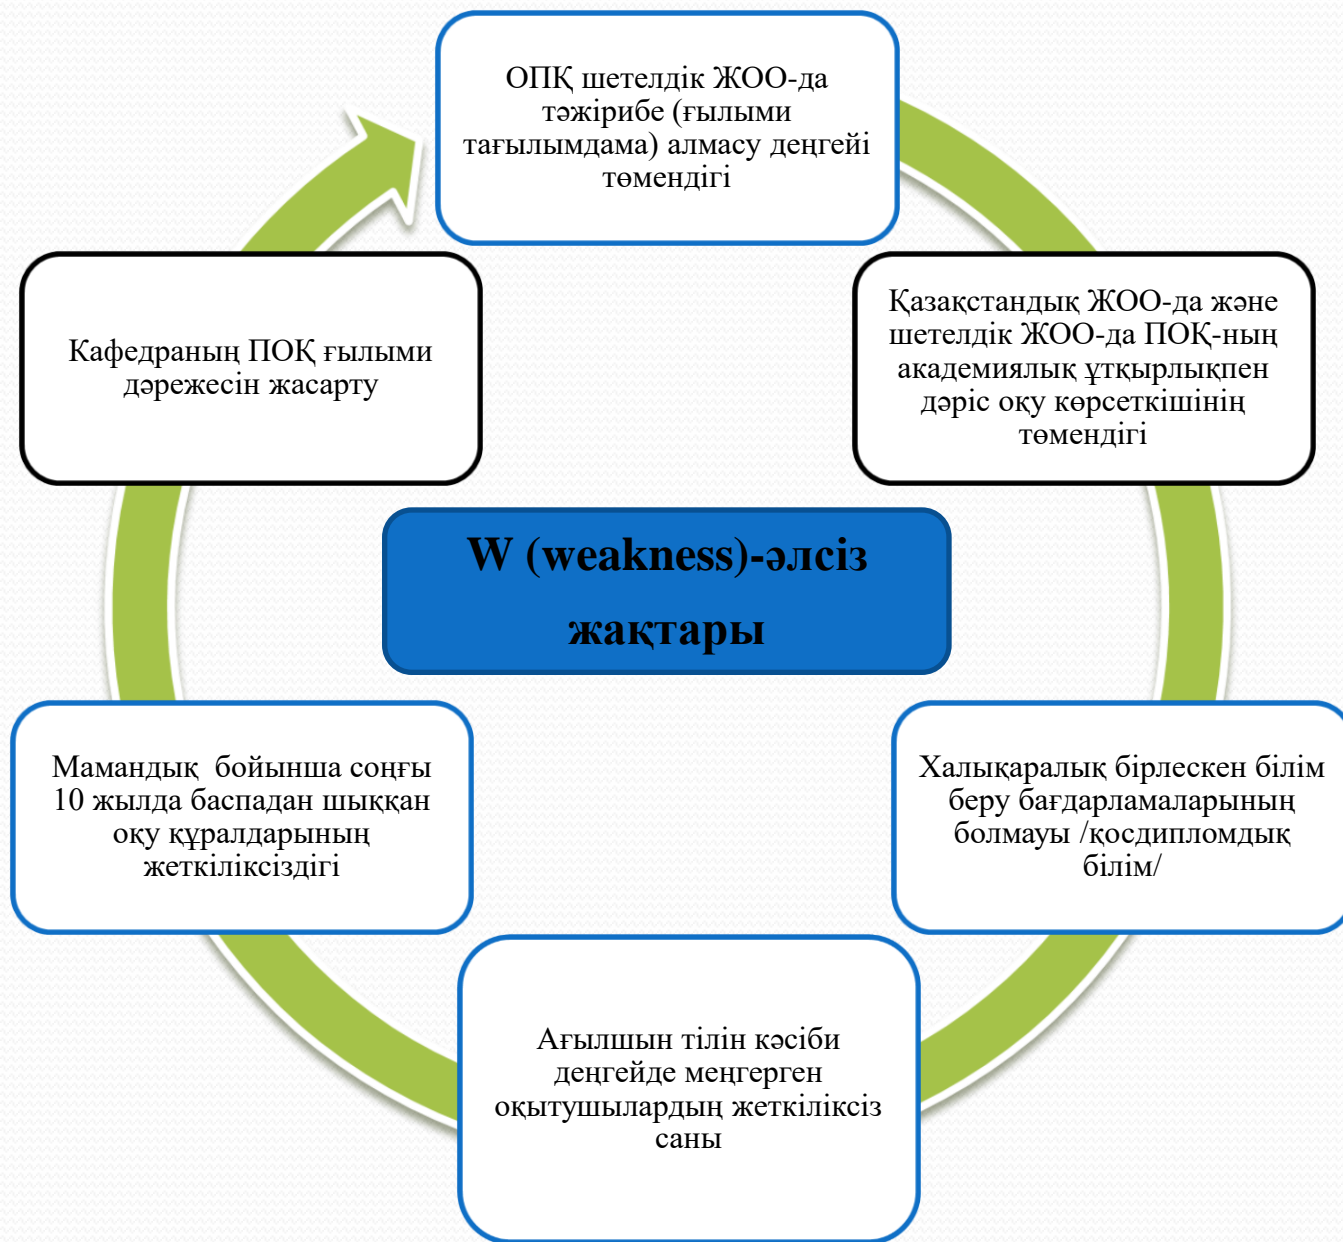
ОПҚ шетелдік ЖОО-да тәжірибе (ғылыми тағылымдама) алмасу деңгейі төмендігі

Қазақстандық ЖОО-да және шетелдік ЖОО-да ПОҚ-ның академиялық ұтқырлықпен дәріс оқу көрсеткішінің төмендігі

Халықаралық бірлескен білім беру бағдарламаларының болмауы /қосдипломдық білім/

Ағылшын тілін кәсіби деңгейде меңгерген оқытушылардың жеткіліксіз саны

Мамандық бойынша соңғы 10 жылда баспадан шыққан оқу құралдарының жеткіліксіздігі

Кафедраның ПОҚ ғылыми дәрежесін жасарту

W (weakness)-әлсіз жақтары